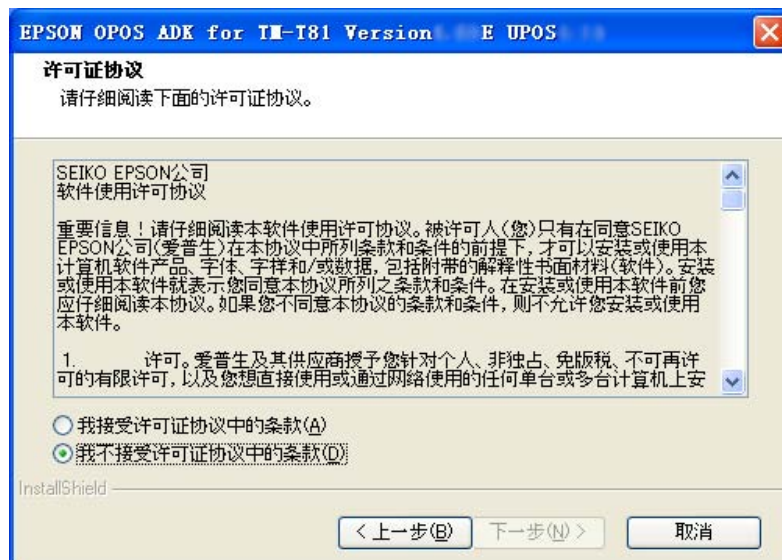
EPSON OPOS ADK for TM-T81 Version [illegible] E UPOS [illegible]

许可证协议
请仔细阅读下面的许可证协议。

SEIKO EPSON公司
软件使用许可协议

重要信息！请仔细阅读本软件使用许可协议。被许可人(您)只有在同意SEIKO EPSON公司(爱普生)在本协议中所列条款和条件的前提下，才可以安装或使用本计算机软件产品、字体、字样和/或数据，包括附带的解释性书面材料(软件)。安装或使用本软件就表示您同意本协议所列之条款和条件。在安装或使用本软件前您应仔细阅读本协议。如果您不同意本协议的条款和条件，则不允许您安装或使用本软件。

1. 许可。爱普生及其供应商授予您针对个人、非独占、免版税、不可再许可的有限许可，以及您想直接使用或通过网络使用的任何单台或多台计算机上安

我接受许可证协议中的条款(A)
我不接受许可证协议中的条款(D)

InstallShield

< 上一步(B)
下一步(N) >
取消